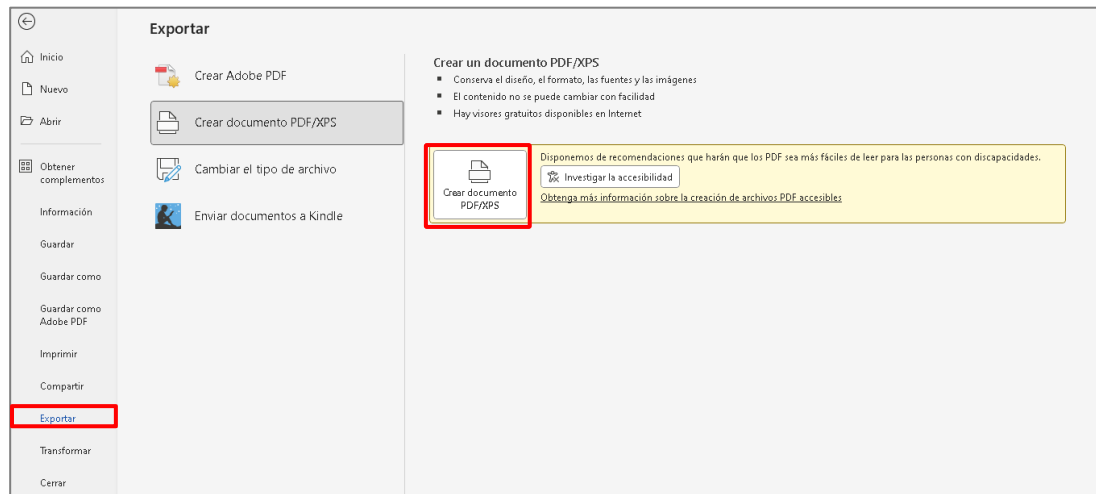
Inicio

Nuevo

Abrir

Obtener complementos

Información

Guardar

Guardar como

Guardar como Adobe PDF

Imprimir

Compartir

Exportar

Transformar

Cerrar

Exportar

Crear Adobe PDF

Crear documento PDF/XPS

Cambiar el tipo de archivo

Enviar documentos a Kindle

Crear un documento PDF/XPS

- Conserva el diseño, el formato, las fuentes y las imágenes
- El contenido no se puede cambiar con facilidad
- Hay visores gratuitos disponibles en Internet

Crear documento PDF/XPS

Disponemos de recomendaciones que harán que los PDF sea más fáciles de leer para las personas con discapacidades.

Investigar la accesibilidad

Obtenga más información sobre la creación de archivos PDF accesibles